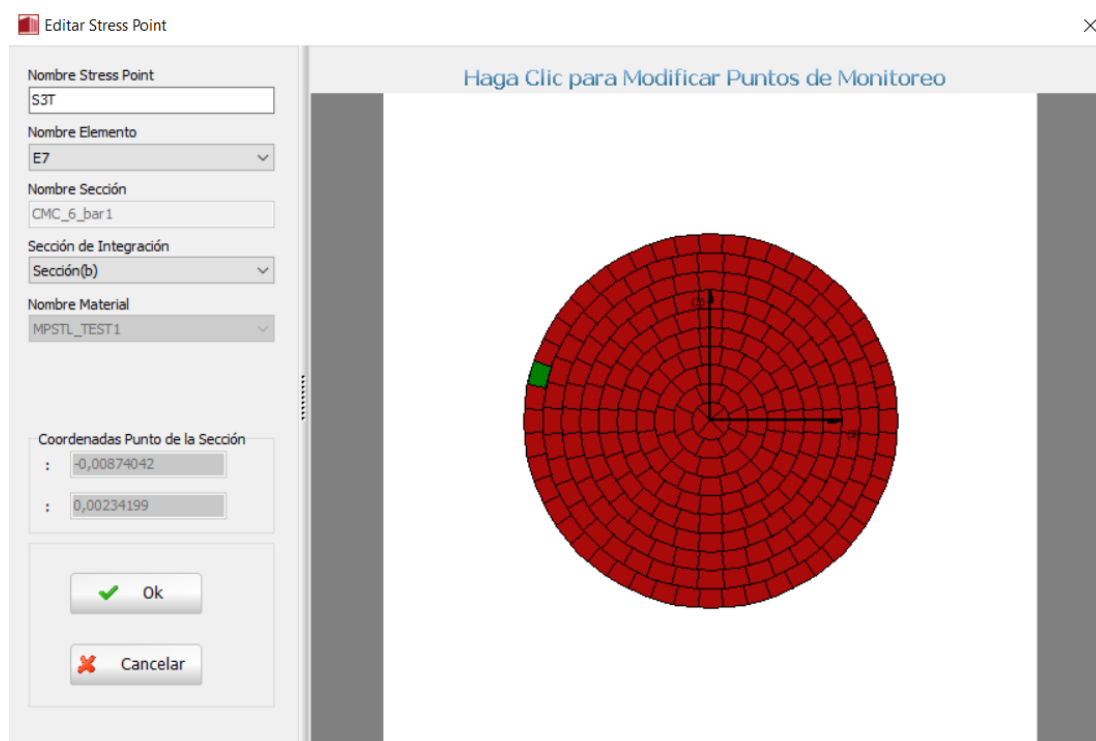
Editar Stress Point

Nombre Stress Point
S3T

Nombre Elemento
E7

Nombre Sección
CMC_6_bar1

Sección de Integración
Sección(b)

Nombre Material
MPSTL_TEST1

Coordenadas Punto de la Sección
: -0,00874042
: 0,00234199

Ok

Cancelar

Haga Clic para Modificar Puntos de Monitoreo